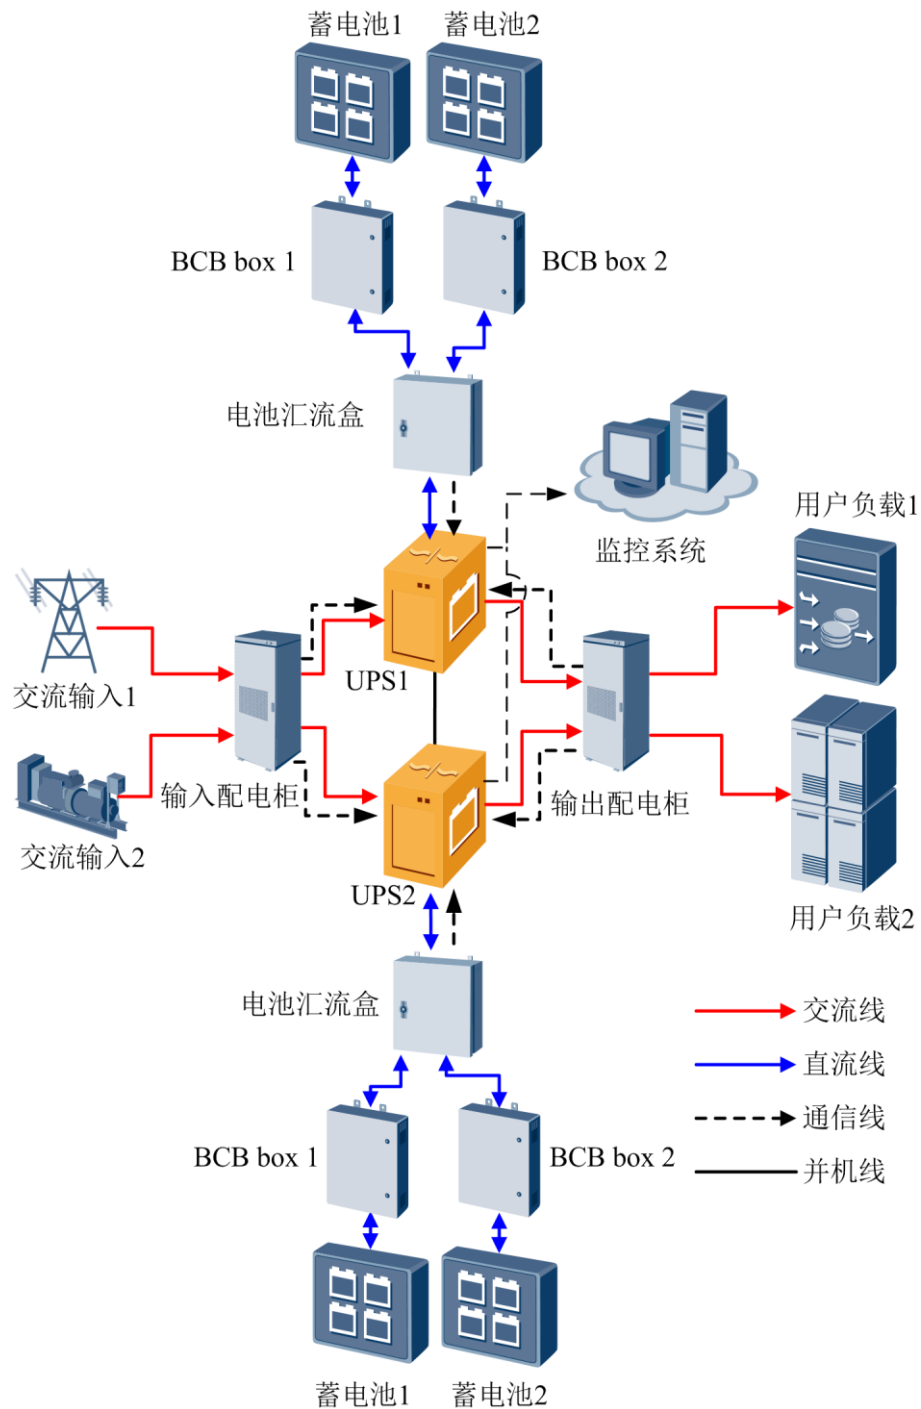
蓄电池1 蓄电池2

BCB box 1 BCB box 2

电池汇流盒

监控系统

用户负载1

交流输入1

输入配电柜

UPS1

输出配电柜

交流输入2

UPS2

用户负载2

电池汇流盒

BCB box 1 BCB box 2

蓄电池1 蓄电池2

交流线
直流线
通信线
并机线